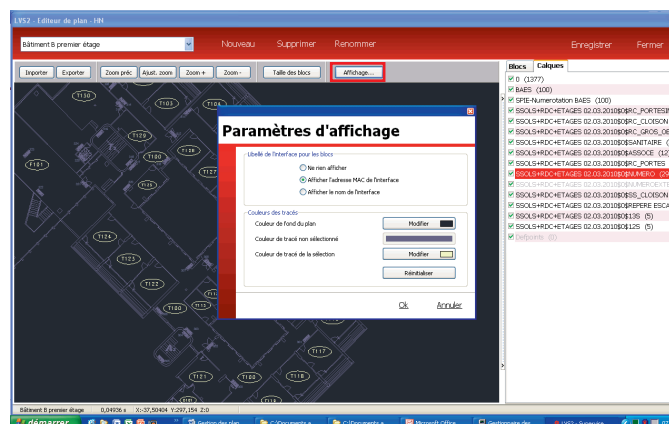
LYS2 - Editeur de plan - HN

Bâtiment B premier étage

Nouveau Supprimer Renommer

Enregistrer Fermer

Importer Exporter Zoom préc Ajust. zoom Zoom + Zoom - Taille des blocs Affichage...

Blocs Calques

0 (1377)
BAES (100)
SPIE-Numerotation BAES (100)
SSOLS+RDC+ETAGES 02.03.2010$0$RC_PORTESIN
SSOLS+RDC+ETAGES 02.03.2010$0$RC_CLOISON
SSOLS+RDC+ETAGES 02.03.2010$0$RC_GROS_OE
SSOLS+RDC+ETAGES 02.03.2010$0$SANITAIRE (
SSOLS+RDC+ETAGES 02.03.2010$0$ASSOCE (12
SSOLS+RDC+ETAGES 02.03.2010$0$RC_PORTES
SSOLS+RDC+ETAGES 02.03.2010$0$NUMERO (29
SSOLS+RDC+ETAGES 02.03.2010$0$NUMEROETE
SSOLS+RDC+ETAGES 02.03.2010$0$SS_CLOISON
SSOLS+RDC+ETAGES 02.03.2010$0$REPERE ESCA
SSOLS+RDC+ETAGES 02.03.2010$0$135 (5)
SSOLS+RDC+ETAGES 02.03.2010$0$125 (5)
Defpoints (0)

T130 T103 T104 T129 T180 T128 T101 T191 T124 T123 T122 T180 T115 T116 T117 T121 T180 T118

Paramètres d'affichage

Libellé de l'interface pour les blocs
Ne rien afficher
Afficher l'adresse MAC de l'interface
Afficher le nom de l'interface

Couleurs des tracés
Couleur de fond du plan Modifier
Couleur de tracé non sélectionné
Couleur de tracé de la sélection Modifier
Réinitialiser

Ok Annuler

Bâtiment B premier étage 0,04936 s X:-37,50404 Y:297,154 Z:0

démarrer Gestion des plan C:\Documents a C:\Documents a Microsoft Office Gestionnaire des LYS2 - Supervision